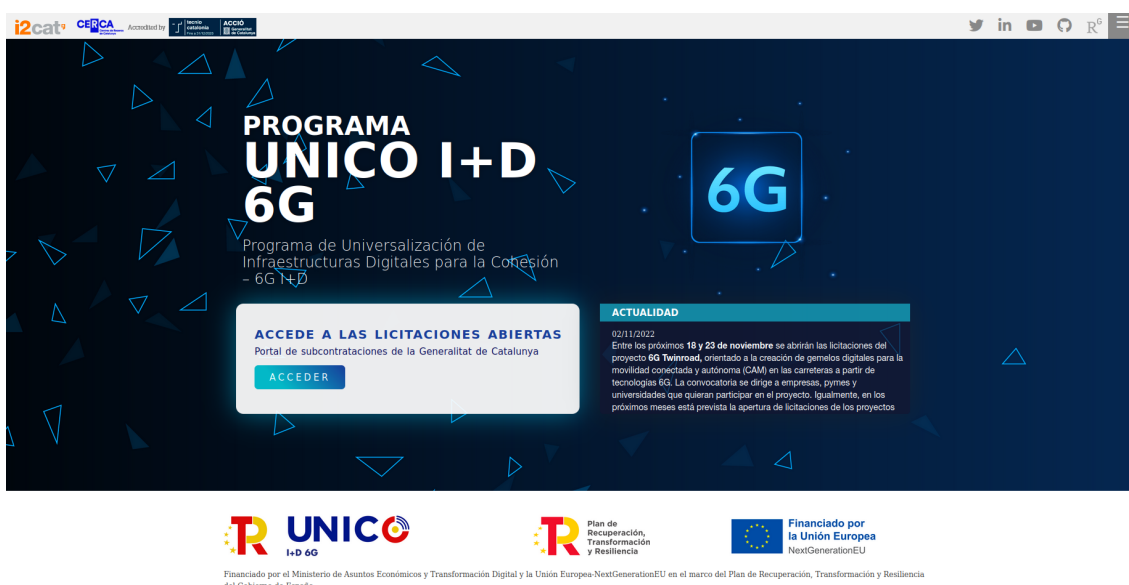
i2cat CERCA Accredited by tecnio catalonia ACCIÓ

PROGRAMA
UNICO I+D
6G

Programa de Universalización de Infraestructuras Digitales para la Cohesión – 6G I+D

6G

ACCEDE A LAS LICITACIONES ABIERTAS
Portal de subcontrataciones de la Generalitat de Catalunya
ACCEDER

ACTUALIDAD
02/11/2022
Entre los próximos **18 y 23 de noviembre** se abrirán las licitaciones del proyecto **6G Twinroad,** orientado a la creación de gemelos digitales para la movilidad conectada y autónoma (CAM) en las carreteras a partir de tecnologías 6G. La convocatoria se dirige a empresas, pymes y universidades que quieran participar en el proyecto. Igualmente, en los próximos meses está prevista la apertura de licitaciones de los proyectos

UNICO I+D 6G

Plan de Recuperación, Transformación y Resiliencia

Financiado por la Unión Europea NextGenerationEU

Financiado por el Ministerio de Asuntos Económicos y Transformación Digital y la Unión Europea-NextGenerationEU en el marco del Plan de Recuperación, Transformación y Resiliencia del Gobierno de España